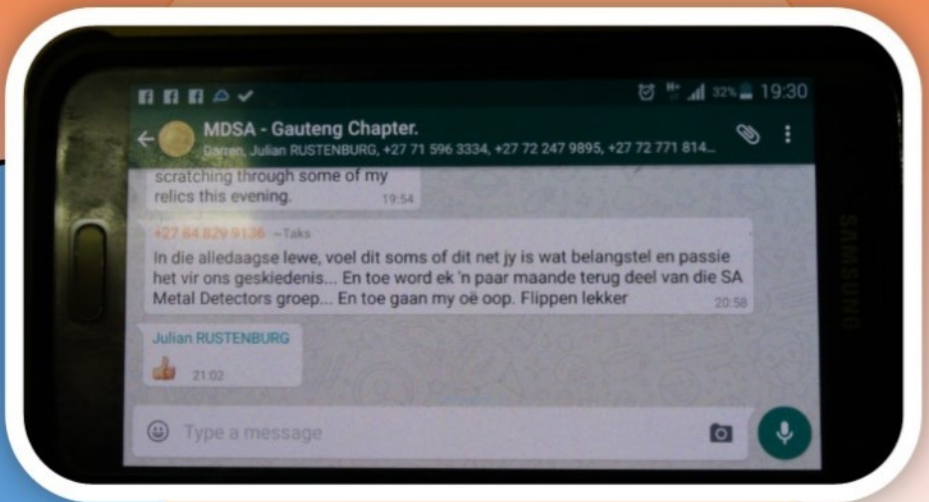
32% 19:30

MDSA - Gauteng Chapter.
Darren, Julian RUSTENBURG, +27 71 596 3334, +27 72 247 9895, +27 72 771 814...

scratching through some of my relics this evening. 19:54

+27 84 829 9136 ~Taks
In die alledaagse lewe, voel dit soms of dit net jy is wat belangstel en passie het vir ons geskiedenis... En toe word ek 'n paar maande terug deel van die SA Metal Detectors groep... En toe gaan my oë oop. Flippen lekker 20:58

Julian RUSTENBURG
👍 21:02

Type a message

SAMSUNG